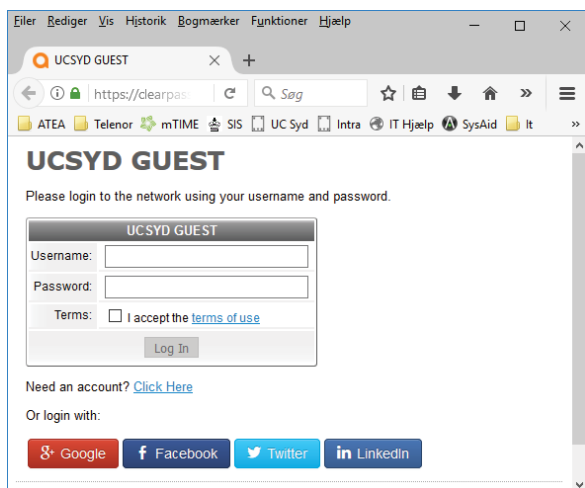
Filer Rediger Vis Historik Bogmærker Funktioner Hjælp

UCSYD GUEST

https://clearpas

Søg

ATEA Telenor mTIME SIS UC Syd Intra IT Hjælp SysAid It

UCSYD GUEST

Please login to the network using your username and password.

| UCSYD GUEST | |
|---|---|
| Username: | |
| Password: | |
| Terms: | I accept the terms of use |
| | Log In |

Need an account? Click Here

Or login with:

Google Facebook Twitter LinkedIn